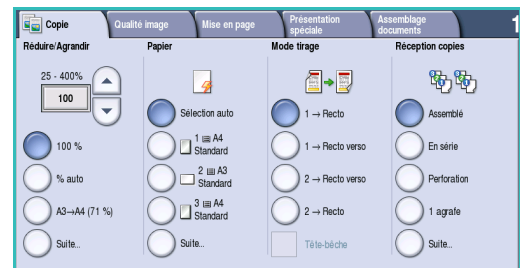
Copie | Qualité image | Mise en page | Présentation spéciale | Assemblage documents | 1

Réduire/Agrandir

25 - 400%

100

100 %

% auto

A3→A4 (71 %)

Suite..

Papier

Sélection auto

1 A4 Standard

2 A3 Standard

3 A4 Standard

Suite..

Mode tirage

1 → Recto

1 → Recto verso

2 → Recto verso

2 → Recto

Tête-bêche

Réception copies

Assemblé

En série

Perforation

1 agrafe

Suite..